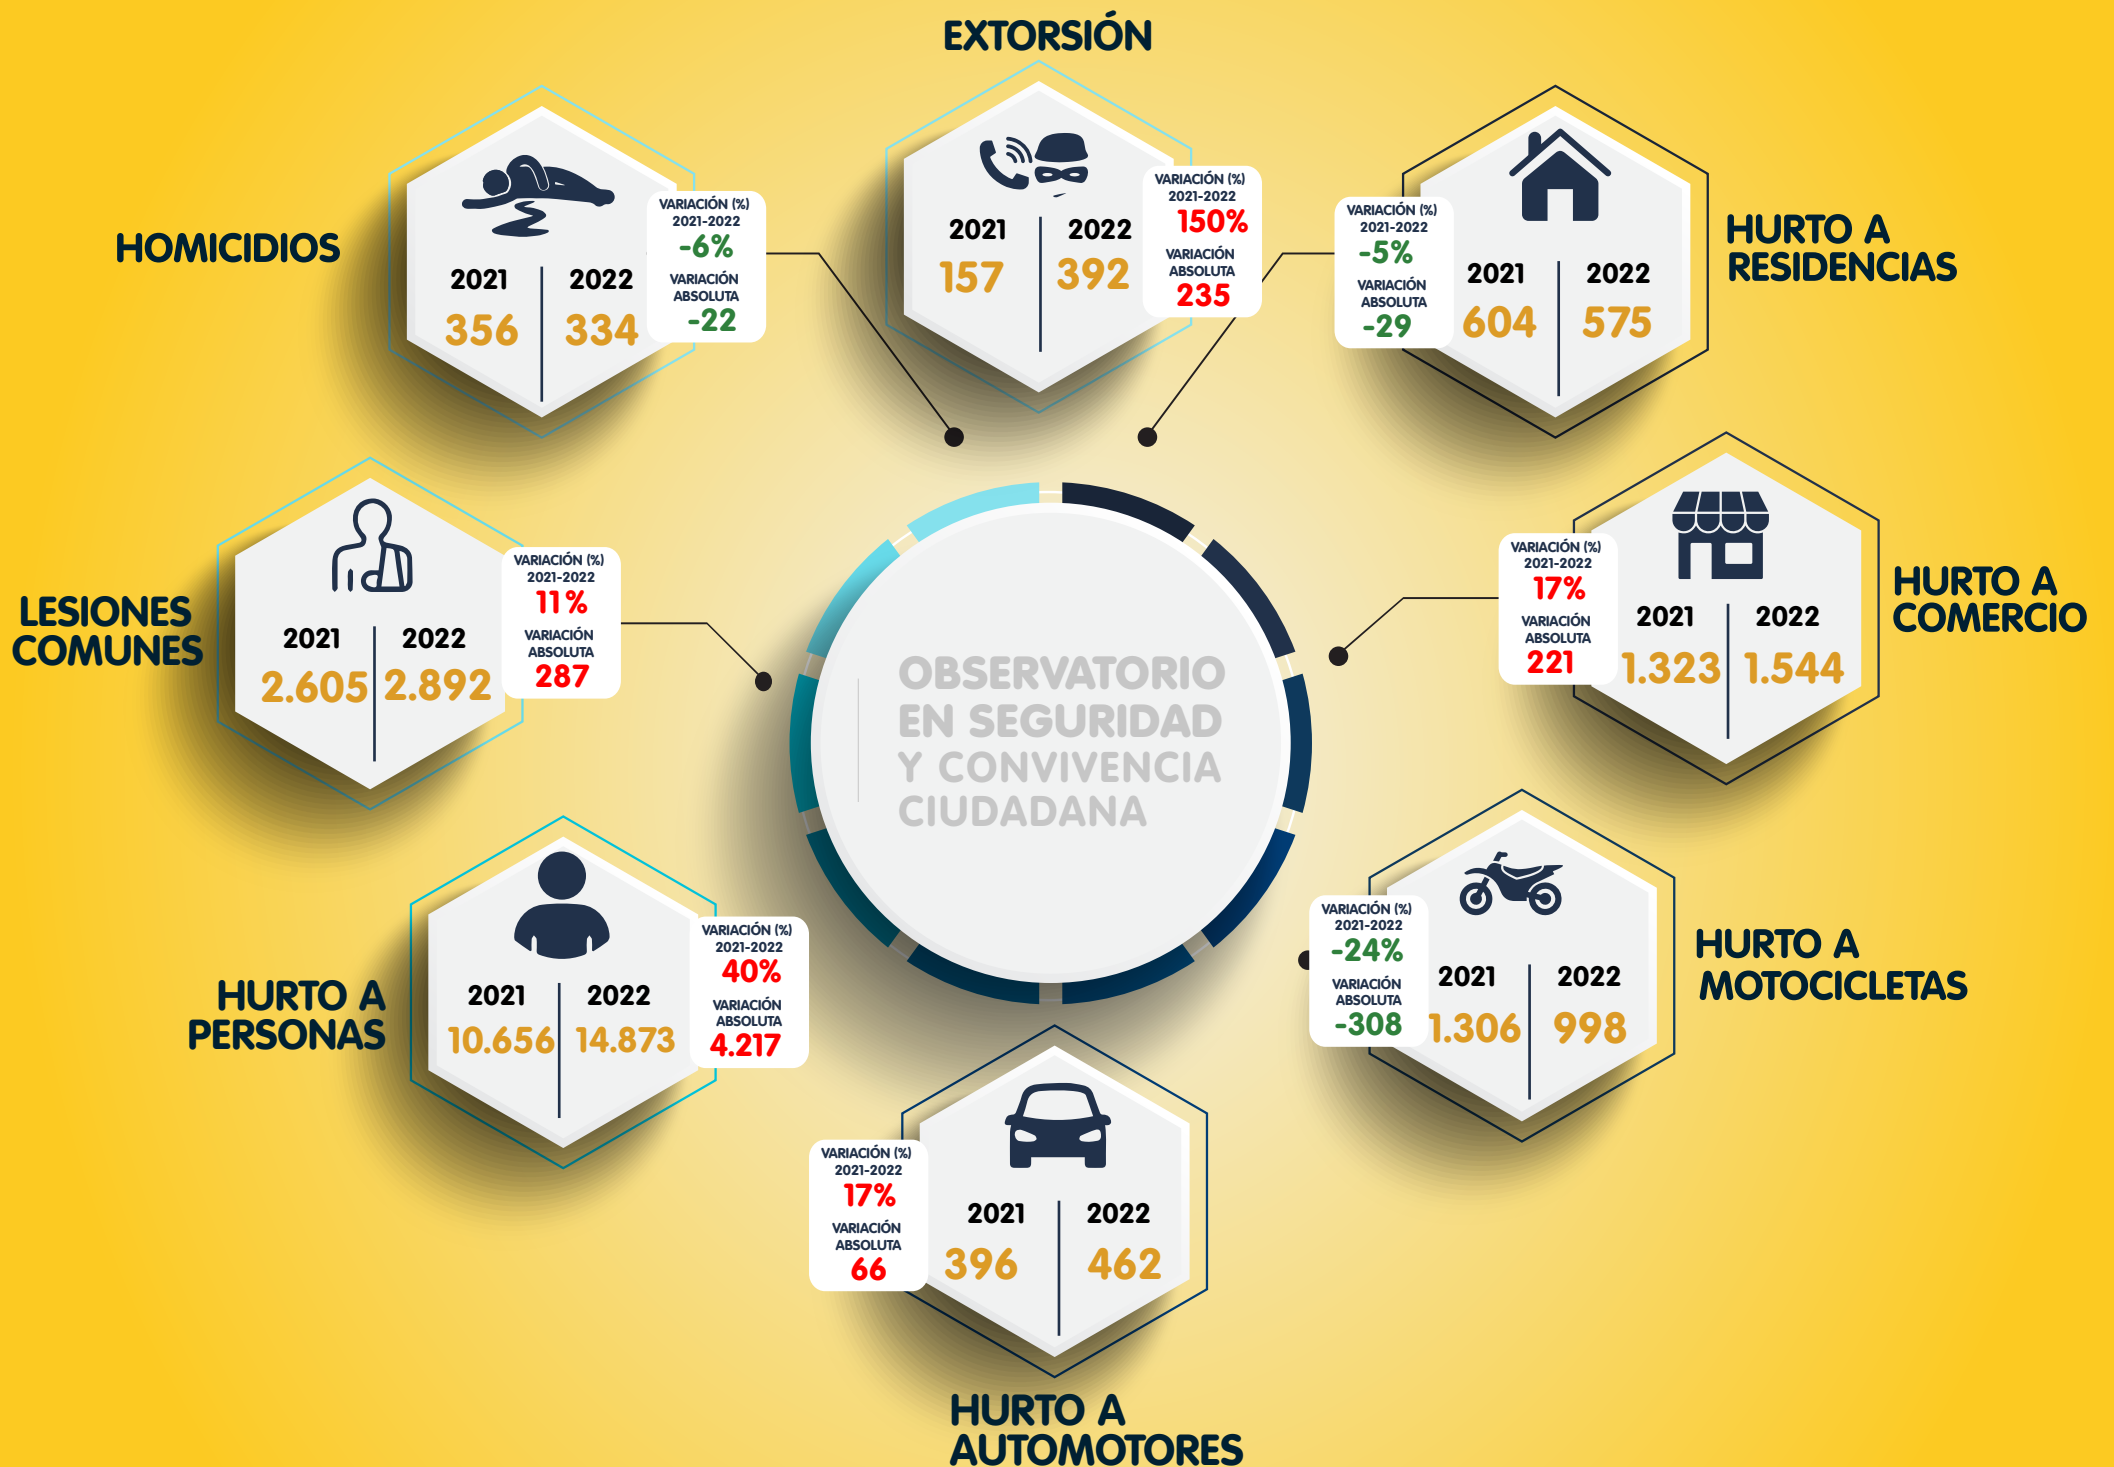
EXTORSIÓN

2021 157
2022 392
VARIACIÓN (%) 2021-2022 150%
VARIACIÓN ABSOLUTA 235

HOMICIDIOS

2021 356
2022 334
VARIACIÓN (%) 2021-2022 -6%
VARIACIÓN ABSOLUTA -22

HURTO A RESIDENCIAS

VARIACIÓN (%) 2021-2022 -5%
VARIACIÓN ABSOLUTA -29
2021 604
2022 575

LESIONES COMUNES

2021 2.605
2022 2.892
VARIACIÓN (%) 2021-2022 11%
VARIACIÓN ABSOLUTA 287

OBSERVATORIO EN SEGURIDAD Y CONVIVENCIA CIUDADANA

HURTO A COMERCIO

VARIACIÓN (%) 2021-2022 17%
VARIACIÓN ABSOLUTA 221
2021 1.323
2022 1.544

HURTO A PERSONAS

2021 10.656
2022 14.873
VARIACIÓN (%) 2021-2022 40%
VARIACIÓN ABSOLUTA 4.217

HURTO A MOTOCICLETAS

VARIACIÓN (%) 2021-2022 -24%
VARIACIÓN ABSOLUTA -308
2021 1.306
2022 998

VARIACIÓN (%) 2021-2022 17%
VARIACIÓN ABSOLUTA 66
2021 396
2022 462

HURTO A AUTOMOTORES